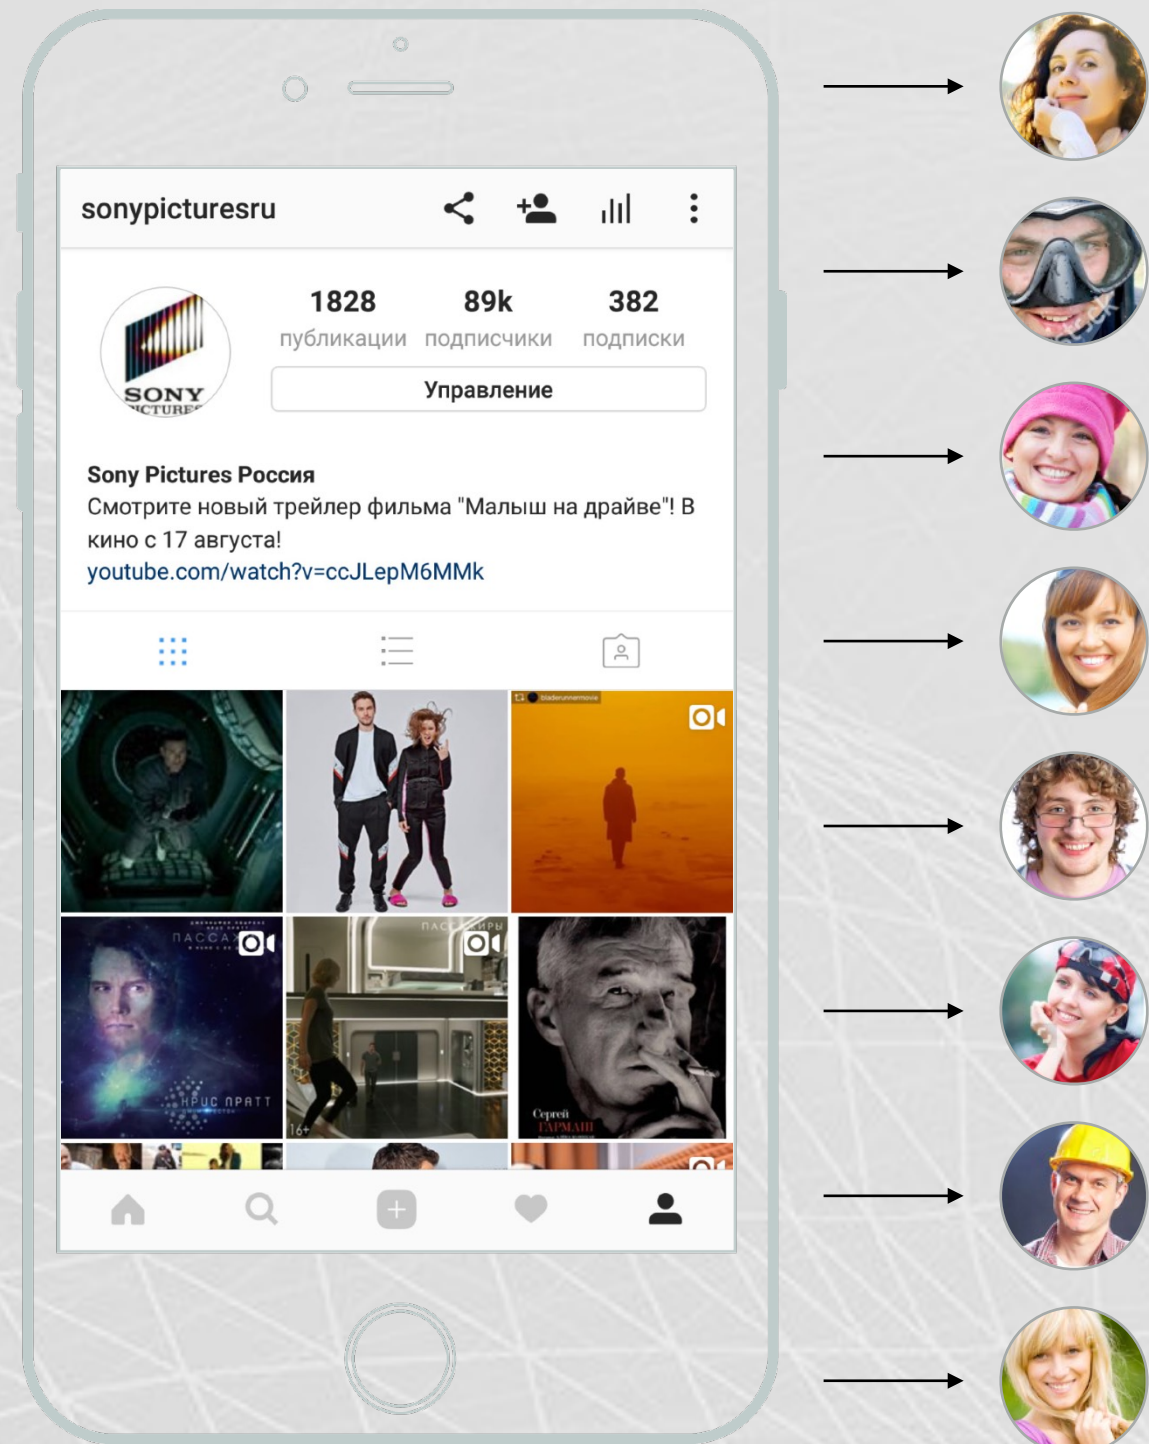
sonypicturesru

1828
публикации

89k
подписчики

382
подписки

Управление

SONY PICTURES

Sony Pictures Россия
Смотрите новый трейлер фильма "Малыш на драйве"! В кино с 17 августа!
youtube.com/watch?v=ccJLepM6MMk

bladerunnermovie

ПАССА

КРИС ПРАТТ

ПАССАЖИРЫ

16+

Сергей ГАРМАШ